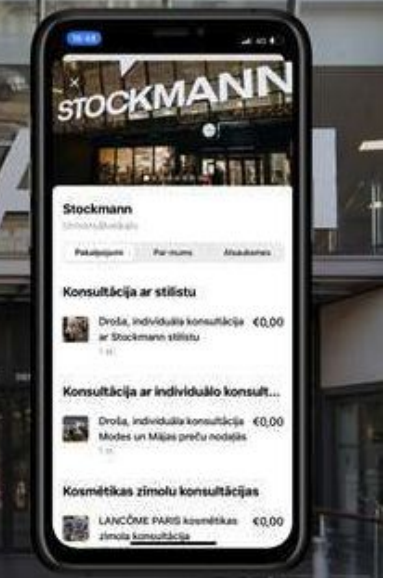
16:48

STOCKMANN

Stockmann
Universālveikals

Pakalpojumi Par mums Atsauksmes

Konsultācija ar stilistu

Droša, individuāla konsultācija ar Stockmann stilistu
1 st.
€0,00

Konsultācija ar individuālo konsult...

Droša, individuāla konsultācija Modes un Mājas preču nodaļās
1 st.
€0,00

Kosmētikas zīmolu konsultācijas

LANCÔME PARIS kosmētikas zīmola konsultācija
€0,00